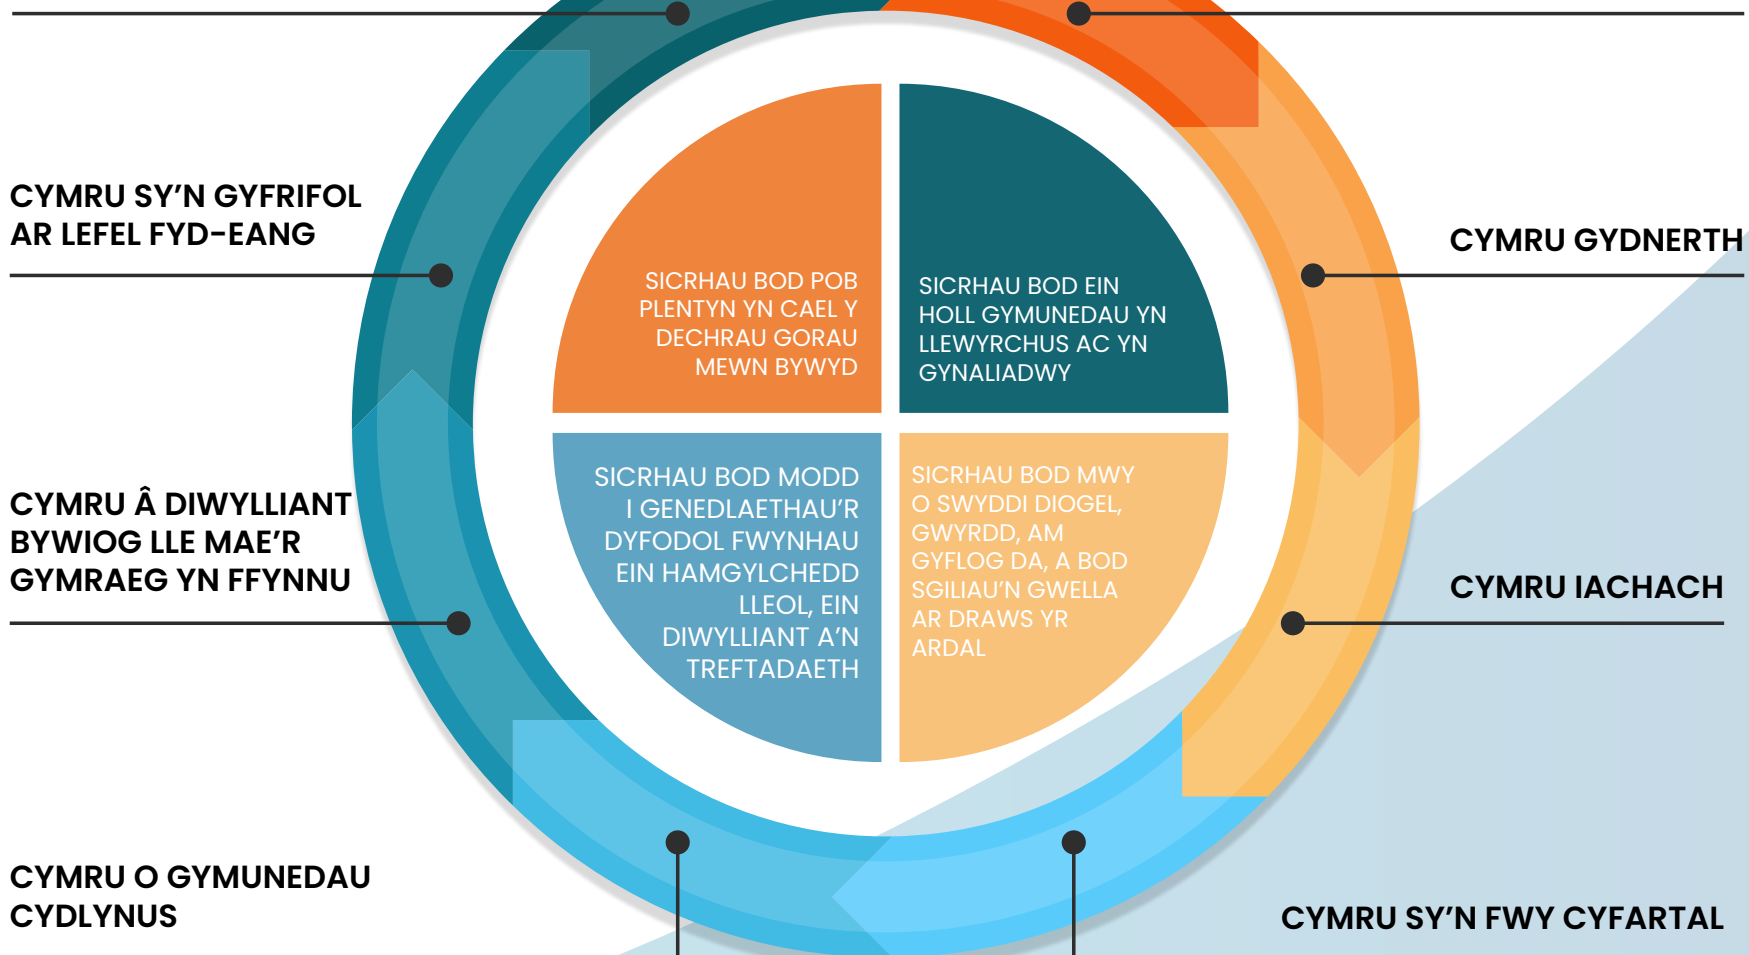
CYMRU SY'N GYFRIFOL AR LEFEL FYD-EANG

CYMRU GYDNERTH

SICRHAU BOD POB PLENTYN YN CAEL Y DECHRAU GORAU MEWN BYWYD

SICRHAU BOD EIN HOLL GYMUNEDAU YN LLEWYRCHUS AC YN GYNALIADWY

CYMRU Â DIWYLLIANT BYWIOG LLE MAE'R GYMRAEG YN FFYNNU

SICRHAU BOD MODD I GENEDLAETHAU'R DYFODOL FWYNHAU EIN HAMGYLCHEDD LLEOL, EIN DIWYLLIANT A'N TREFTADAETH

SICRHAU BOD MWY O SWYDDI DIOGEL, GWYRDD, AM GYFLOG DA, A BOD SGILIAU'N GWELLA AR DRAWS YR ARDAL

CYMRU IACHACH

CYMRU O GYMUNEDAU CYDLYNUS

CYMRU SY'N FWY CYFARTAL